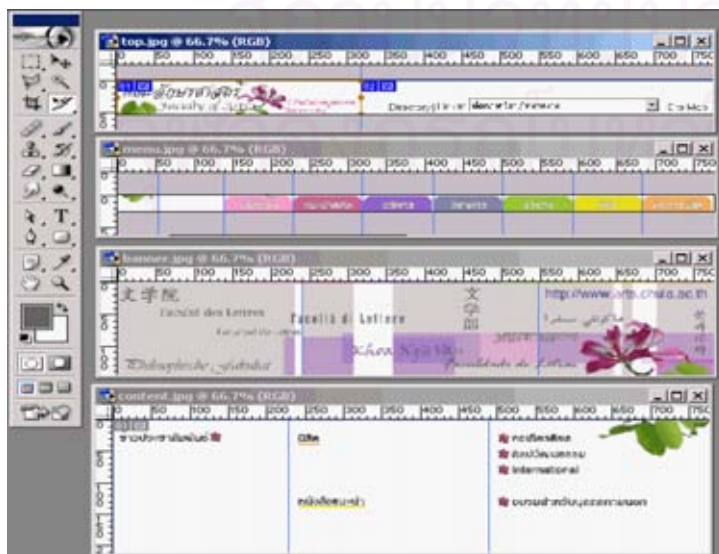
top.jpg @ 66.7% (RGB)

0 | 50 | 100 | 150 | 200 | 250 | 300 | 350 | 400 | 450 | 500 | 550 | 600 | 650 | 700 | 750

Faculty of Arts

Chulalongkorn University

menu.jpg @ 66.7% (RGB)

0 | 50 | 100 | 150 | 200 | 250 | 300 | 350 | 400 | 450 | 500 | 550 | 600 | 650 | 700 | 750

banner.jpg @ 66.7% (RGB)

0 | 50 | 100 | 150 | 200 | 250 | 300 | 350 | 400 | 450 | 500 | 550 | 600 | 650 | 700 | 750

文学院

Faculté des Lettres

Facoltà di Lettere

http://www.arts.chula.ac.th

文学部

Philosophische Fakultät

Khoa Ngữ Văn

Facultad de Letras

content.jpg @ 66.7% (RGB)

0 | 50 | 100 | 150 | 200 | 250 | 300 | 350 | 400 | 450 | 500 | 550 | 600 | 650 | 700 | 750

International